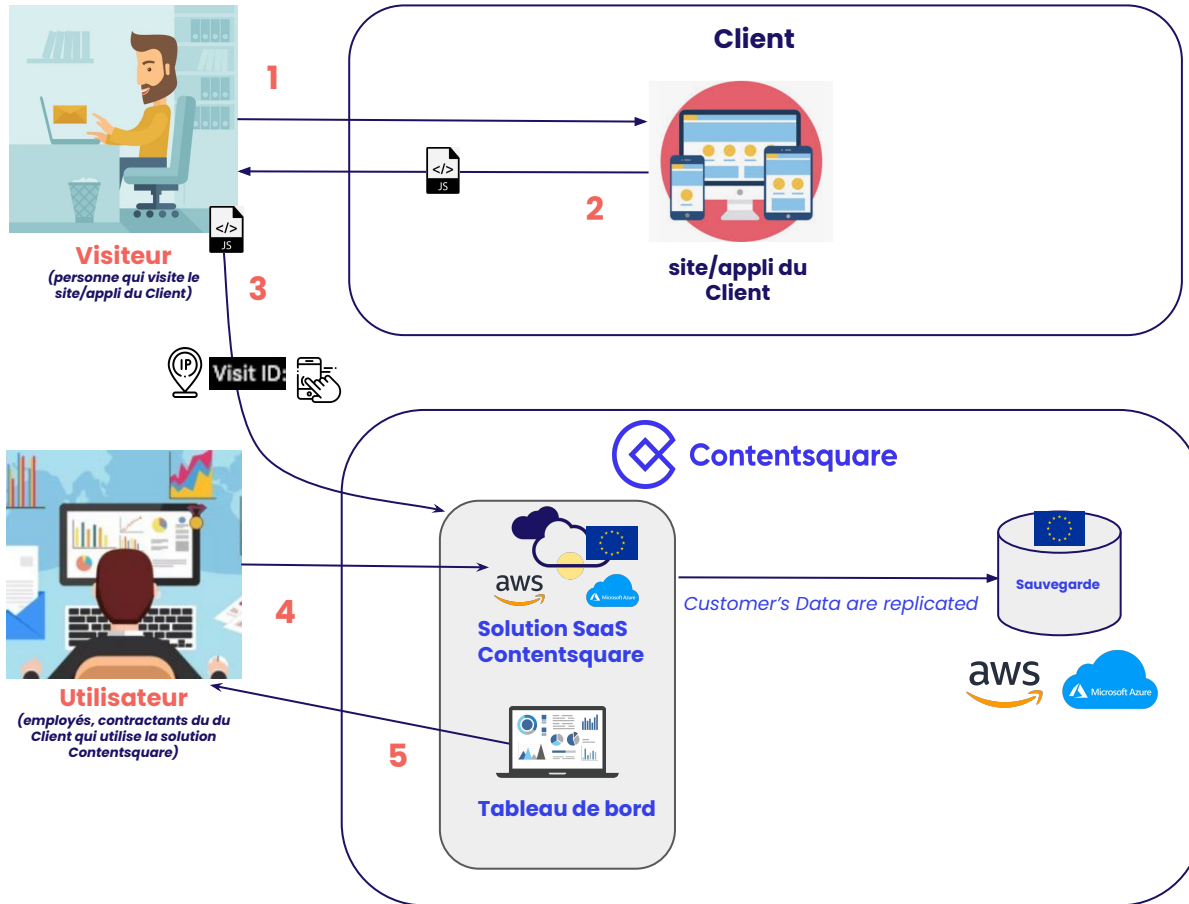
Client

1

</>
JS

2

site/appli du Client

</>
JS

Visiteur
(personne qui visite le site/appli du Client)

3

IP Visit ID:

Contentsquare

aws

Microsoft Azure

Solution SaaS Contentsquare

Customer's Data are replicated

Sauvegarde

aws

Microsoft Azure

4

Utilisateur
(employés, contractants du du Client qui utilise la solution Contentsquare)

5

Tableau de bord